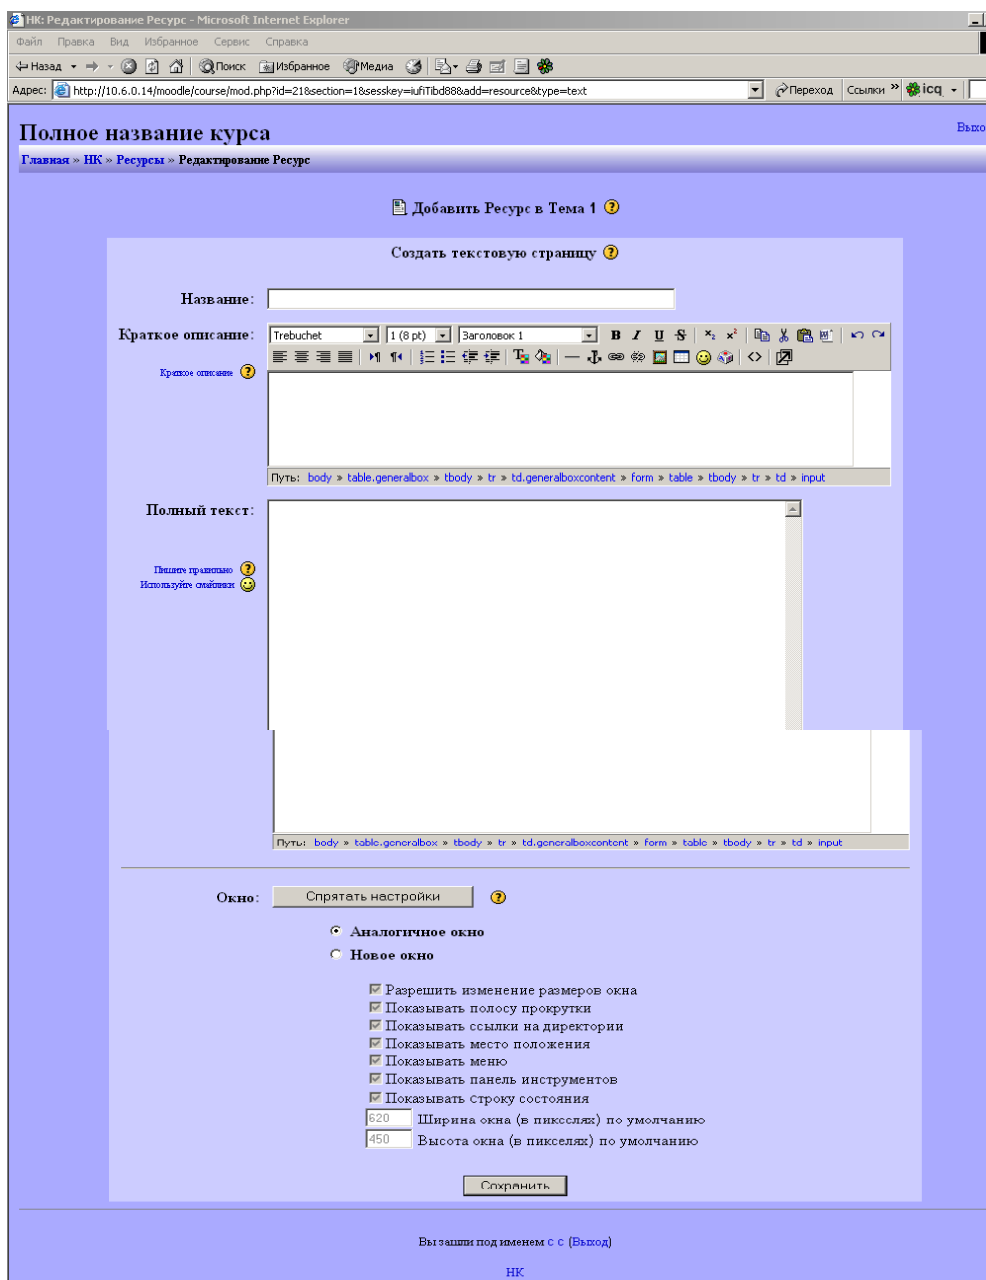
НК: Редактирование Ресурс - Microsoft Internet Explorer

Файл Правка Вид Избранное Сервис Справка

Назад Поиск Избранное Медиа

Адрес: http://10.6.0.14/moodle/course/mod.php?id=21&section=1&sesskey=iufiTibd88&add=resource&type=text Переход Ссылки » icq

Полное название курса

Выхо

Главная » НК » Ресурсы » Редактирование Ресурс

Добавить Ресурс в Тема 1

Создать текстовую страницу

Название:

Краткое описание: Trebuchet 1 (8 pt) Заголовок 1

Краткое описание

Путь: body » table.generalbox » tbody » tr » td.generalboxcontent » form » table » tbody » tr » td » input

Полный текст:

Пишите правильно

Используйте смайлики

Путь: body » table.generalbox » tbody » tr » td.generalboxcontent » form » table » tbody » tr » td » input

Окно: Спрятать настройки

Аналогичное окно

Новое окно

Разрешить изменение размеров окна

Показывать полосу прокрутки

Показывать ссылки на директории

Показывать место положения

Показывать меню

Показывать панель инструментов

Показывать строку состояния

620 Ширина окна (в пикселях) по умолчанию

450 Высота окна (в пикселях) по умолчанию

Сохранить

Вы зашли под именем с с (Выход)

НК